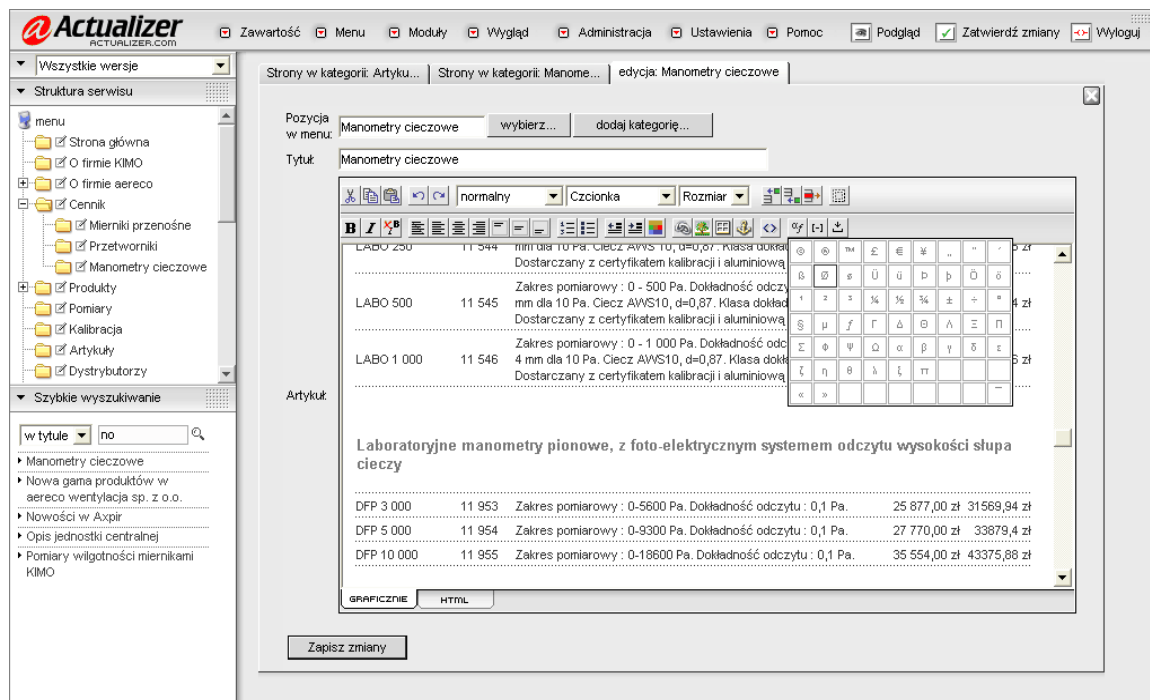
Actualizer ACTUALIZER.COM

Zawartość Menu Moduły Wygląd Administracja Ustawienia Pomoc Podgląd Zatwierdź zmiany Wyloguj

Wszystkie wersje

Struktura serwisu

menu
Strona główna
O firmie KIMO
O firmie aereco
Cennik
Mierniki przenośne
Przetworniki
Manometry cieczowe
Produkty
Pomiary
Kalibracja
Artykuły
Dystrybutorzy

Szybkie wyszukiwanie

w tytule no

Manometry cieczowe
Nowa gama produktów w aereco wentylacja sp. z o.o.
Nowości w Axpir
Opis jednostki centralnej
Pomiary wilgotności miernikami KIMO

Strony w kategorii: Artyku... | Strony w kategorii: Manome... | edycja: Manometry cieczowe

Pozycja w menu: Manometry cieczowe wybierz... dodaj kategorię...

Tytuł Manometry cieczowe

normalny Czcionka Rozmiar

Artykuł

| LABO 250 | 11 544 | mm dla 10 Pa. Ciecz AWS 10, d=0,87. Klasa dokład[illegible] Dostarczany z certyfikatem kalibracji i aluminiową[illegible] | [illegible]5 zł |
|---|---|---|---|
| LABO 500 | 11 545 | Zakres pomiarowy : 0 - 500 Pa. Dokładność odczy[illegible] mm dla 10 Pa. Ciecz AWS10, d=0,87. Klasa dokład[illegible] Dostarczany z certyfikatem kalibracji i aluminiową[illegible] | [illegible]4 zł |
| LABO 1 000 | 11 546 | Zakres pomiarowy : 0 - 1 000 Pa. Dokładność odc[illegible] 4 mm dla 10 Pa. Ciecz AWS10, d=0,87. Klasa dokł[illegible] Dostarczany z certyfikatem kalibracji i aluminiową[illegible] | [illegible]6 zł |

© ® ™ £ € ¥ „ " ' ß Ø ø Ü ü Þ þ Ö ö ¹ ² ³ ¼ ½ ¾ ± ÷ º § µ ƒ Γ Δ Θ Λ Ξ Π Σ Φ Ψ Ω α β γ δ ε ζ η θ λ ξ π « » —

Laboratoryjne manometry pionowe, z foto-elektrycznym systemem odczytu wysokości słupa cieczy

| DFP 3 000 | 11 953 | Zakres pomiarowy : 0-5600 Pa. Dokładność odczytu : 0,1 Pa. | 25 877,00 zł | 31569,94 zł |
|---|---|---|---|---|
| DFP 5 000 | 11 954 | Zakres pomiarowy : 0-9300 Pa. Dokładność odczytu : 0,1 Pa. | 27 770,00 zł | 33879,4 zł |
| DFP 10 000 | 11 955 | Zakres pomiarowy : 0-18600 Pa. Dokładność odczytu : 0,1 Pa. | 35 554,00 zł | 43375,88 zł |

GRAFICZNIE HTML

Zapisz zmiany